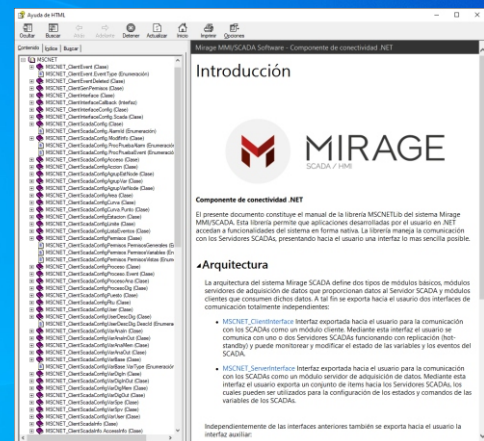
Ayuda de HTML

Ocultar Buscar Atrás Adelante Detener Actualizar Inicio Imprimir Opciones

Contenido Índice Buscar

MSCNET
MSCNET_ClientEvent (Clase)
MSCNET_ClientEvent.EventType (Enumeración)
MSCNET_ClientEventDeleted (Clase)
MSCNET_ClientGenPermiso (Clase)
MSCNET_ClientInterface (Clase)
MSCNET_ClientInterfaceCallback (Interfaz)
MSCNET_ClientInterfaceConfig (Clase)
MSCNET_ClientInterfaceConfig.Scada (Clase)
MSCNET_ClientScadaConfig (Clase)
MSCNET_ClientScadaConfig.tAlarmId (Enumeración)
MSCNET_ClientScadaConfig.ModifInfo (Clase)
MSCNET_ClientScadaConfig.ProcPruebaAlarm (Enumeración)
MSCNET_ClientScadaConfig.ProcPruebaAlarm (Enumeración)
MSCNET_ClientScadaConfigAcceso (Clase)
MSCNET_ClientScadaConfigAccion (Clase)
MSCNET_ClientScadaConfigAgrupEstNode (Clase)
MSCNET_ClientScadaConfigAgrupVar (Clase)
MSCNET_ClientScadaConfigAgrupVarNode (Clase)
MSCNET_ClientScadaConfigAlms (Clase)
MSCNET_ClientScadaConfigCurva (Clase)
MSCNET_ClientScadaConfigCurva.Punto (Clase)
MSCNET_ClientScadaConfigEstacion (Clase)
MSCNET_ClientScadaConfigGrafica (Clase)
MSCNET_ClientScadaConfigListaEventos (Clase)
MSCNET_ClientScadaConfigPermiso (Clase)
MSCNET_ClientScadaConfigPermiso.PermisosGenerales (E
MSCNET_ClientScadaConfigPermiso.PermisosVariables (En
MSCNET_ClientScadaConfigPermiso.PermisosVistas (Enum
MSCNET_ClientScadaConfigProceso (Clase)
MSCNET_ClientScadaConfigProceso.Event (Clase)
MSCNET_ClientScadaConfigProcesoArea (Clase)
MSCNET_ClientScadaConfigProcesoDig (Clase)
MSCNET_ClientScadaConfigPuesto (Clase)
MSCNET_ClientScadaConfigRtu (Clase)
MSCNET_ClientScadaConfigUser (Clase)
MSCNET_ClientScadaConfigUserDescDig (Clase)
MSCNET_ClientScadaConfigUserDescDig.DescId (Enumera
MSCNET_ClientScadaConfigVarAnaIn (Clase)
MSCNET_ClientScadaConfigVarAnaMem (Clase)
MSCNET_ClientScadaConfigVarAnaOut (Clase)
MSCNET_ClientScadaConfigVarBase (Clase)
MSCNET_ClientScadaConfigVarBase.VarType (Enumeración
MSCNET_ClientScadaConfigVarDigIn (Clase)
MSCNET_ClientScadaConfigVarDigMem (Clase)
MSCNET_ClientScadaConfigVarDigOut (Clase)
MSCNET_ClientScadaConfigVarDigOut (Clase)
MSCNET_ClientScadaConfigVarSpv (Clase)
MSCNET_ClientScadaConfigVarUser (Clase)
MSCNET_ClientScadaInfo (Clase)
MSCNET_ClientScadaInfo.AccesoInfo (Clase)

Mirage MMI/SCADA Software - Componente de conectividad .NET

Introducción

MIRAGE
SCADA / HMI

Componente de conectividad .NET

El presente documento constituye el manual de la librería MSCNETLib del sistema Mirage MMI/SCADA. Esta librería permite que aplicaciones desarrolladas por el usuario en .NET accedan a funcionalidades del sistema en forma nativa. La librería maneja la comunicación con los Servidores SCADAs, presentando hacia el usuario una interfaz lo mas sencilla posible.

Arquitectura

La arquitectura del sistema Mirage SCADA define dos tipos de módulos básicos, módulos servidores de adquisición de datos que proporcionan datos al Servidor SCADA y módulos clientes que consumen dichos datos. A tal fin se exporta hacia el usuario dos interfaces de comunicación totalmente independientes:

MSCNET_ClientInterface Interfaz exportada hacia el usuario para la comunicación con los SCADAs como un módulo cliente. Mediante esta interfaz el usuario se comunica con uno o dos Servidores SCADAs funcionando con replicación (hot-standby) y puede monitorear y modificar el estado de las variables y los eventos del SCADA.

MSCNET_ServerInterface Interfaz exportada hacia el usuario para la comunicación con los SCADAs como un módulo servidor de adquisición de datos. Mediante esta interfaz el usuario exporta un conjunto de items hacia los Servidores SCADAs, los cuales pueden ser utilizados para la configuración de los estados y comandos de las variables de los SCADAs.

Independientemente de las interfaces anteriores también se exporta hacia el usuario la interfaz auxiliar: